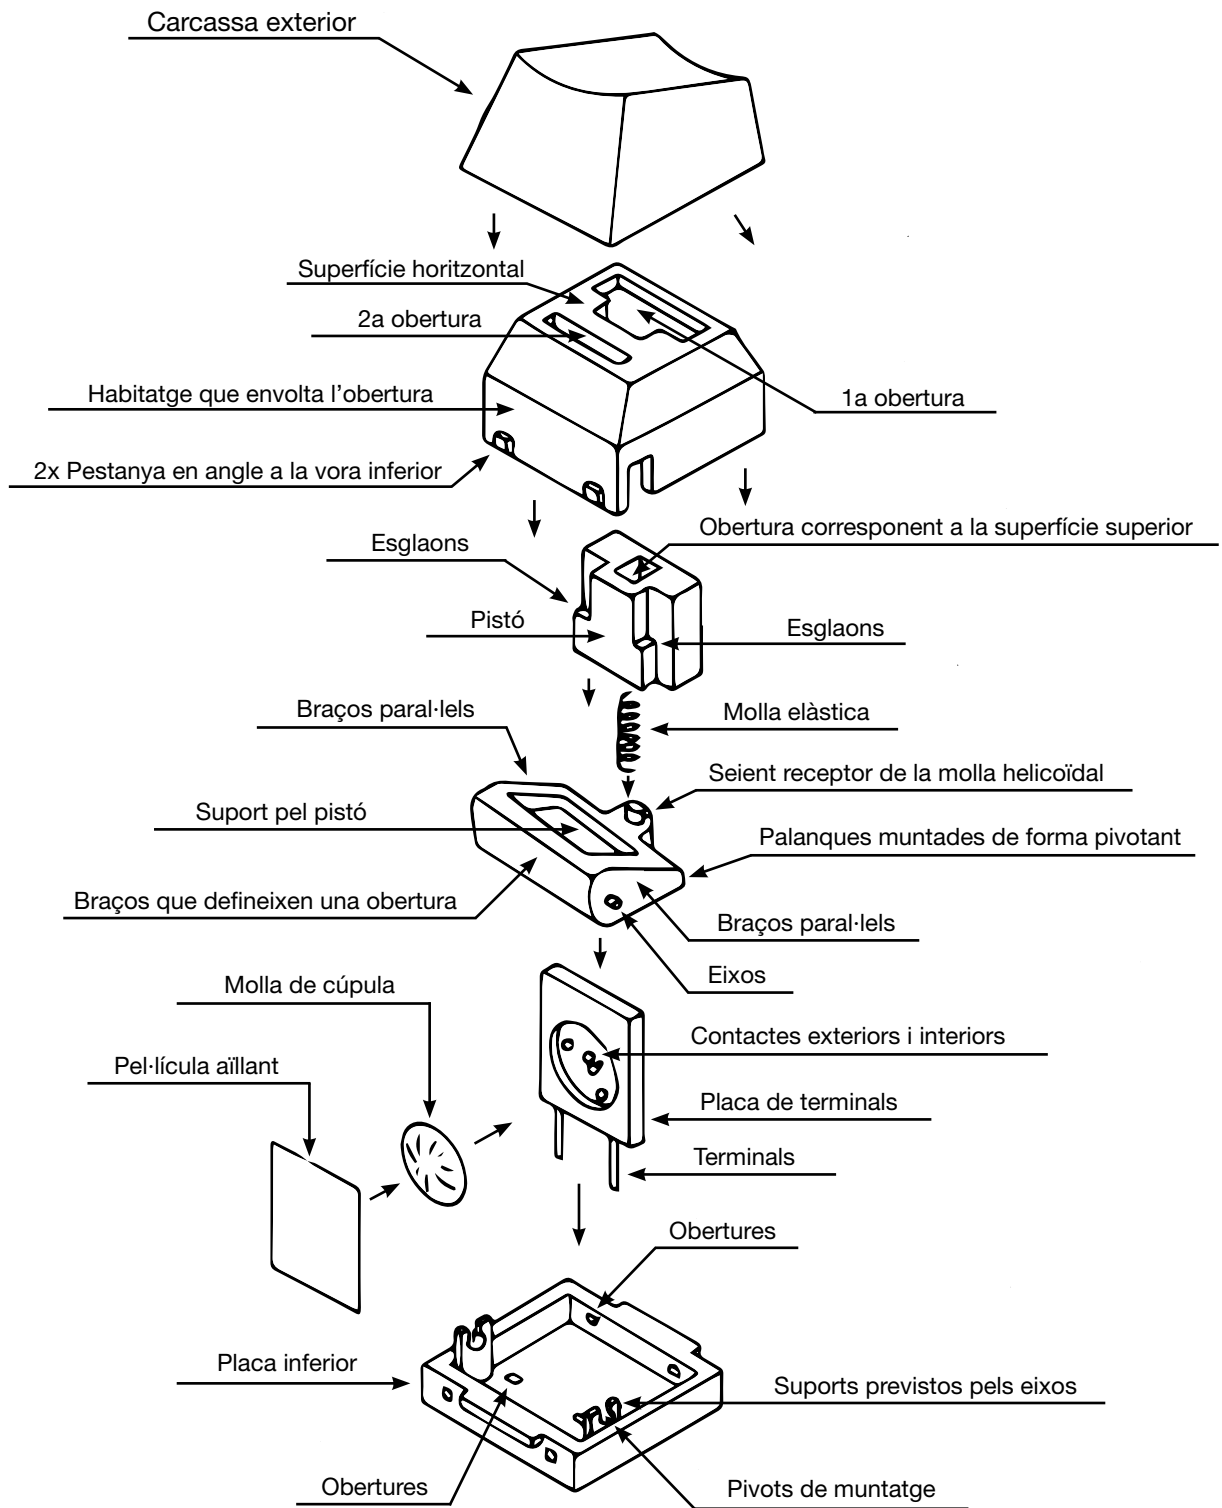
Carcassa exterior

Superfície horitzontal

2a obertura

1a obertura

Habitatge que envolta l'obertura

2x Pestanya en angle a la vora inferior

Esglaons

Obertura corresponent a la superfície superior

Pistó

Esglaons

Molla elàstica

Braços paral·lels

Seient receptor de la molla helicoïdal

Suport pel pistó

Palanques muntades de forma pivotant

Braços que defineixen una obertura

Braços paral·lels

Eixos

Molla de cúpula

Contactes exteriors i interiors

Pel·lícula aïllant

Placa de terminals

Terminals

Obertures

Placa inferior

Suports previstos pels eixos

Obertures

Pivots de muntatge